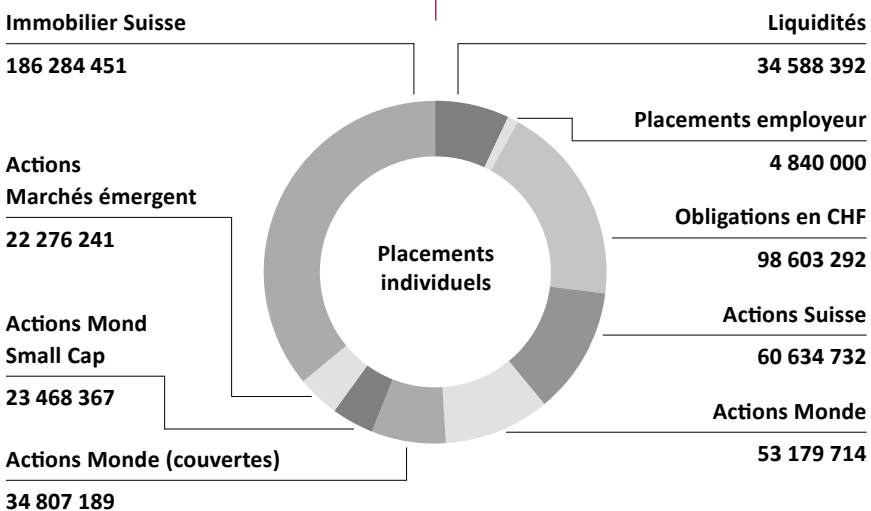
Immobilier Suisse

186 284 451

Actions Marchés émergent

22 276 241

Actions Mond Small Cap

23 468 367

Actions Monde (couvertes)

34 807 189

Placements individuels

Liquidités

34 588 392

Placements employeur

4 840 000

Obligations en CHF

98 603 292

Actions Suisse

60 634 732

Actions Monde

53 179 714